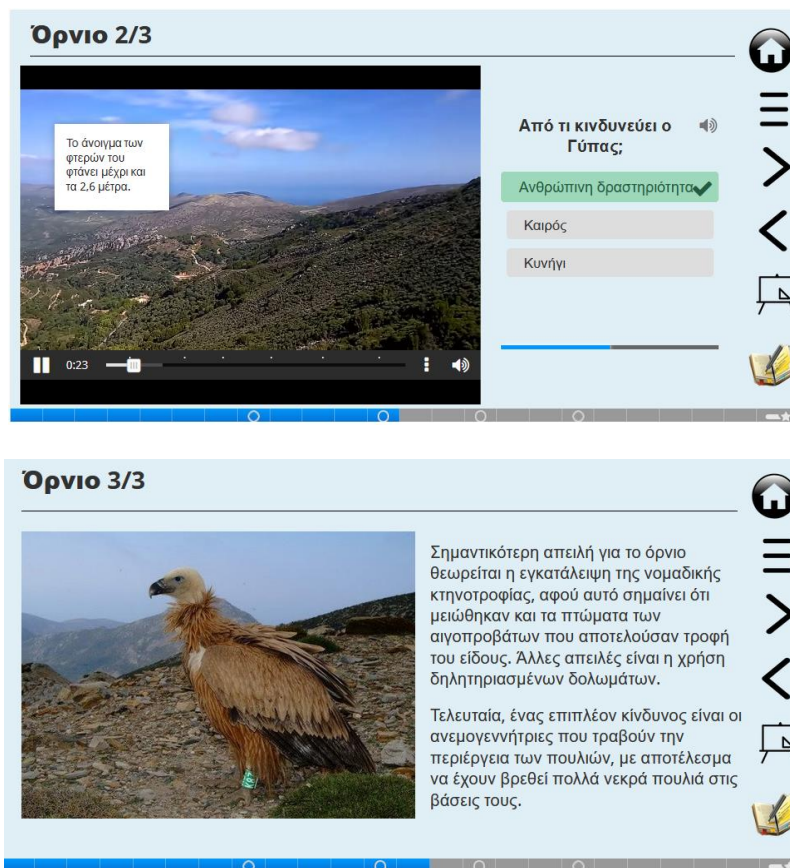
Όρνιο 2/3

Το άνοιγμα των φτερών του φτάνει μέχρι και τα 2,6 μέτρα.

0:23

Από τι κινδυνεύει ο Γύπας;

Ανθρώπινη δραστηριότητα

Καιρός

Κυνήγι

Όρνιο 3/3

Σημαντικότερη απειλή για το όρνιο θεωρείται η εγκατάλειψη της νομαδικής κτηνοτροφίας, αφού αυτό σημαίνει ότι μειώθηκαν και τα πτώματα των αιγοπροβάτων που αποτελούσαν τροφή του είδους. Άλλες απειλές είναι η χρήση δηλητηριασμένων δολωμάτων.

Τελευταία, ένας επιπλέον κίνδυνος είναι οι ανεμογεννήτριες που τραβούν την περιέργεια των πουλιών, με αποτέλεσμα να έχουν βρεθεί πολλά νεκρά πουλιά στις βάσεις τους.